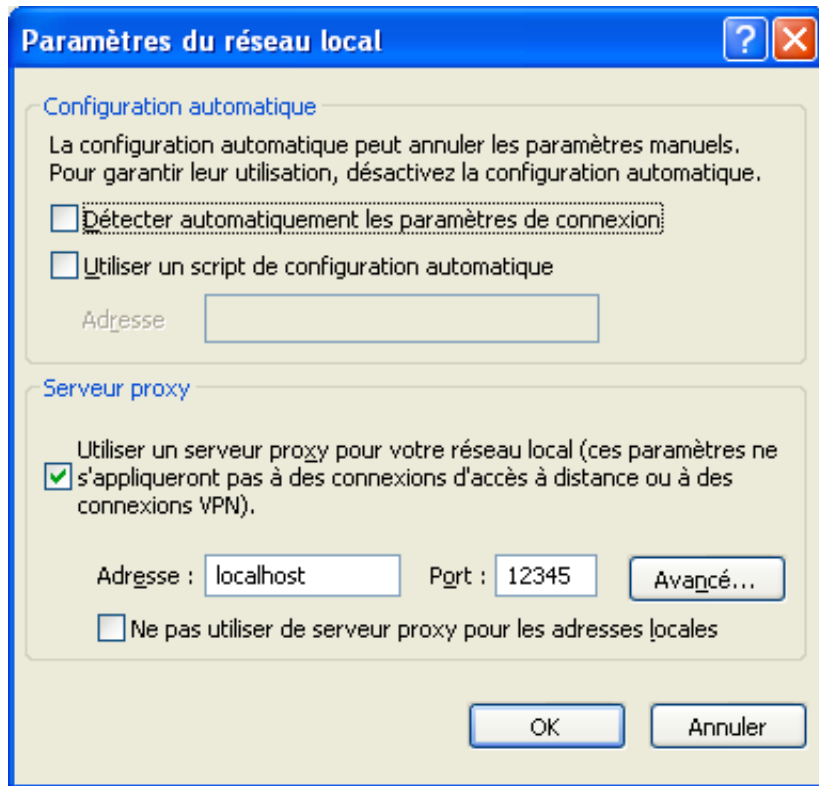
Paramètres du réseau local

?

Configuration automatique

La configuration automatique peut annuler les paramètres manuels. Pour garantir leur utilisation, désactivez la configuration automatique.

Détecter automatiquement les paramètres de connexion

Utiliser un script de configuration automatique

Adresse

Serveur proxy

Utiliser un serveur proxy pour votre réseau local (ces paramètres ne s'appliqueront pas à des connexions d'accès à distance ou à des connexions VPN).

Adresse : localhost Port : 12345 Avancé...

Ne pas utiliser de serveur proxy pour les adresses locales

OK Annuler